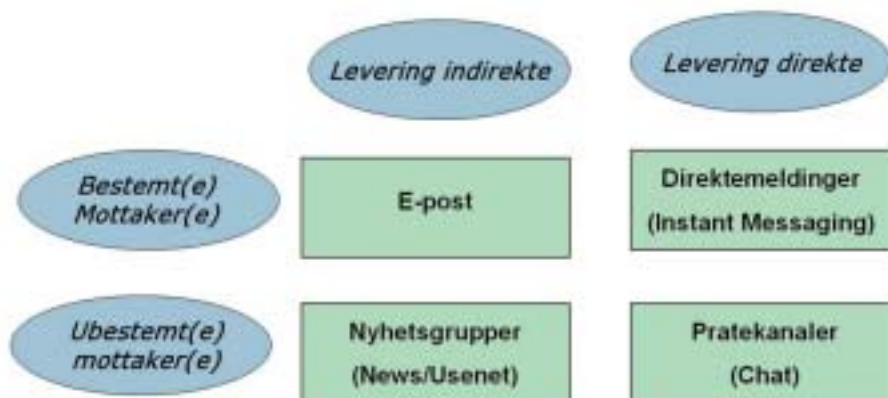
|  | Levering indirekte | Levering direkte |
|---|---|---|
| Bestemt(e) Mottaker(e) | E-post | Direktemeldinger (Instant Messaging) |
| Ubestemt(e) mottaker(e) | Nyhetsgrupper (News/Usenet) | Pratekanaler (Chat) |